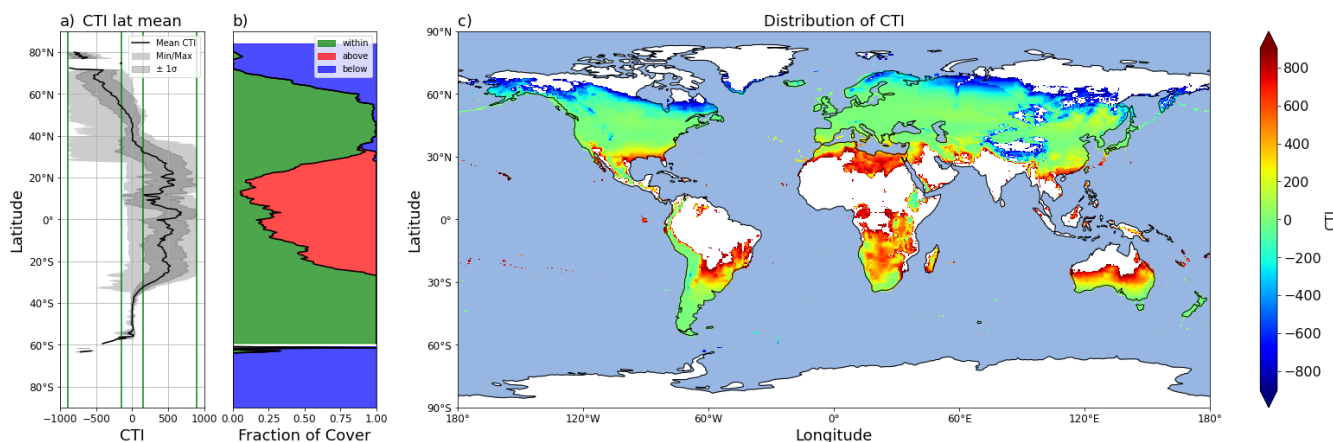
a) CTI lat mean

Mean CTI
Min/Max
± 1σ

80°N
60°N
40°N
20°N
0°
20°S
40°S
60°S
80°S

Latitude

−1000 −500 0 500 1000
CTI

b)

within
above
below

0.00 0.25 0.50 0.75 1.00
Fraction of Cover

c)
Distribution of CTI

90°N
60°N
30°N
0°
30°S
60°S
90°S

Latitude

180° 120°W 60°W 0° 60°E 120°E 180°
Longitude

800
600
400
200
0
−200
−400
−600
−800

CTI